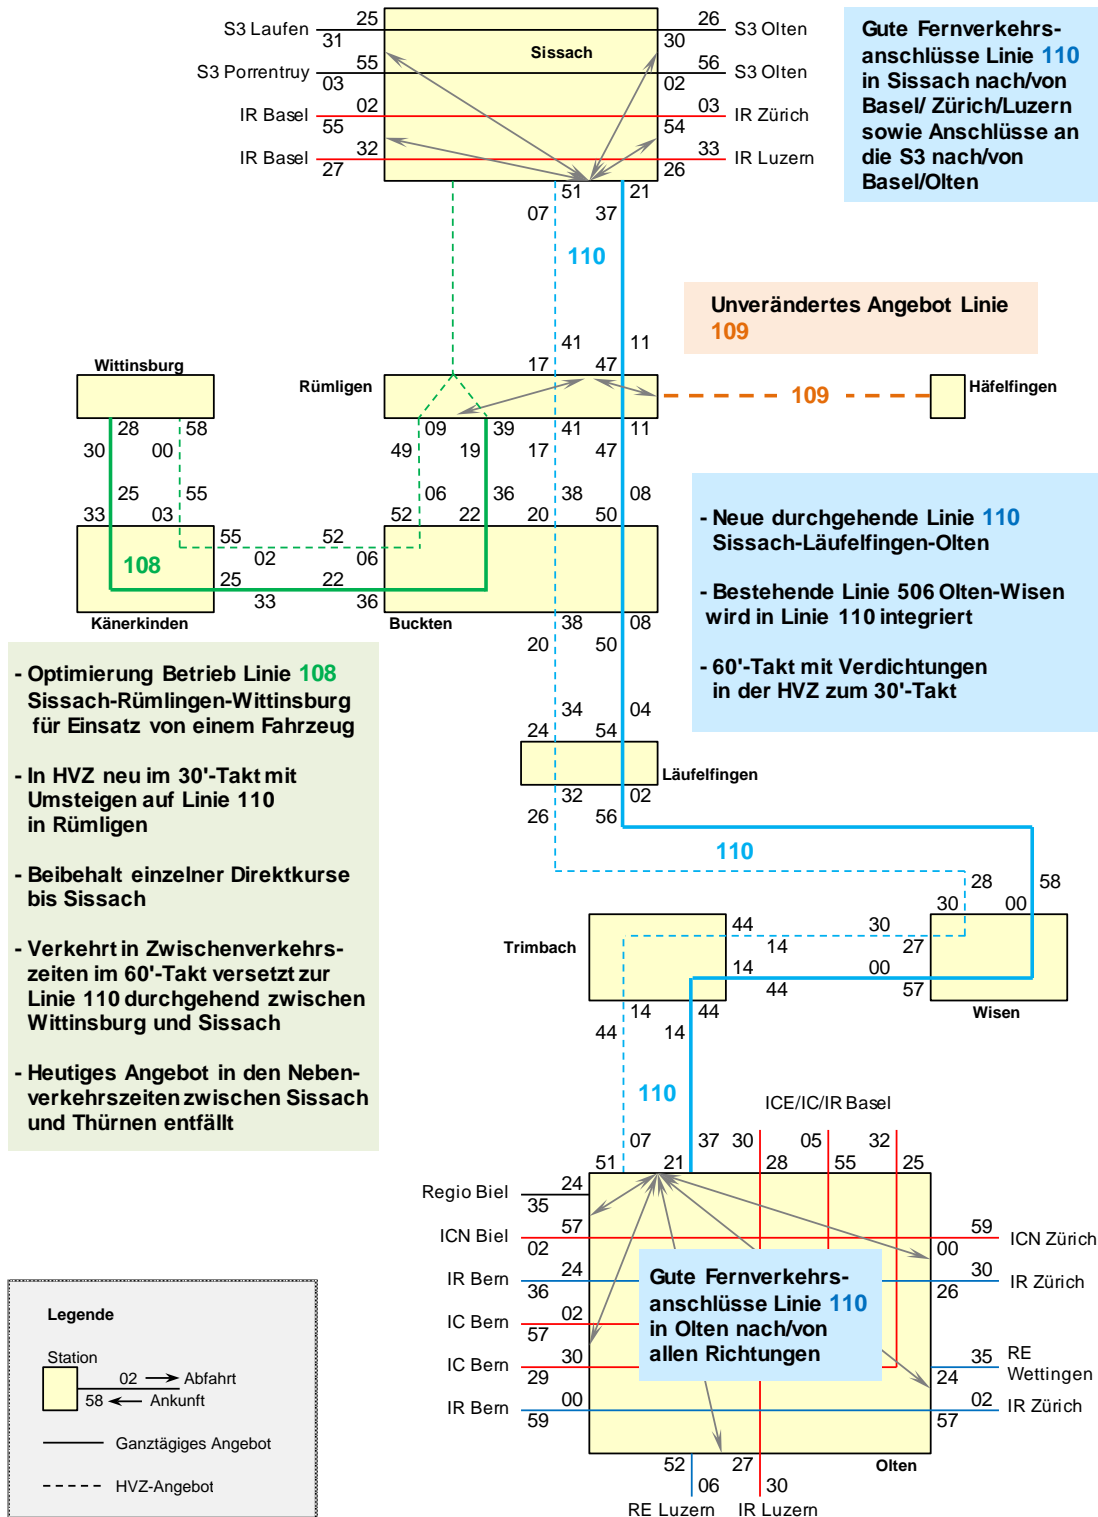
S3 Laufen 25 31
S3 Porrentruy 55 03
IR Basel 02 55
IR Basel 32 27
Sissach
26 S3 Olten
30
56 S3 Olten
02
03 IR Zürich
54
33 IR Luzern
26
51 21
07 37

Gute Fernverkehrs-anschlüsse Linie 110 in Sissach nach/von Basel/ Zürich/Luzern sowie Anschlüsse an die S3 nach/von Basel/Olten

110

Unverändertes Angebot Linie 109

Wittinsburg
Rümligen
41 11
17 47
109
Häfelfingen
28 58
30 00
09 39 41 11
49 19 17 47
25 55
33 03
06 36 38 08
52 22 20 50
55 52
02 06
108
25 22
33 36
Känerkinden
Buckten
38 08
20 50

- Neue durchgehende Linie 110 Sissach-Läufelfingen-Olten

- Bestehende Linie 506 Olten-Wisen wird in Linie 110 integriert

- 60'-Takt mit Verdichtungen in der HVZ zum 30'-Takt

- Optimierung Betrieb Linie 108 Sissach-Rümlingen-Wittinsburg für Einsatz von einem Fahrzeug

- In HVZ neu im 30'-Takt mit Umsteigen auf Linie 110 in Rümligen

- Beibehalt einzelner Direktkurse bis Sissach

- Verkehrt in Zwischenverkehrs-zeiten im 60'-Takt versetzt zur Linie 110 durchgehend zwischen Wittinsburg und Sissach

- Heutiges Angebot in den Neben-verkehrszeiten zwischen Sissach und Thürnen entfällt

34 04
24 54
Läufelfingen
32 02
26 56
110
28 58
30 00
Trimbach
44 30
14 27
14 00
44 57
Wisen
14 44
44 14
110
ICE/IC/IR Basel
07 37 30 05 32
51 21 28 55 25
Regio Biel 24 35
ICN Biel 57 02
IR Bern 24 36
IC Bern 02 57
IC Bern 30 29
IR Bern 00 59
59 00 ICN Zürich
30 26 IR Zürich
35 24 RE Wettingen
02 57 IR Zürich

Gute Fernverkehrs-anschlüsse Linie 110 in Olten nach/von allen Richtungen

52 27
06 30
Olten
RE Luzern IR Luzern

Legende
Station
02 Abfahrt
58 Ankunft
Ganztägiges Angebot
HVZ-Angebot